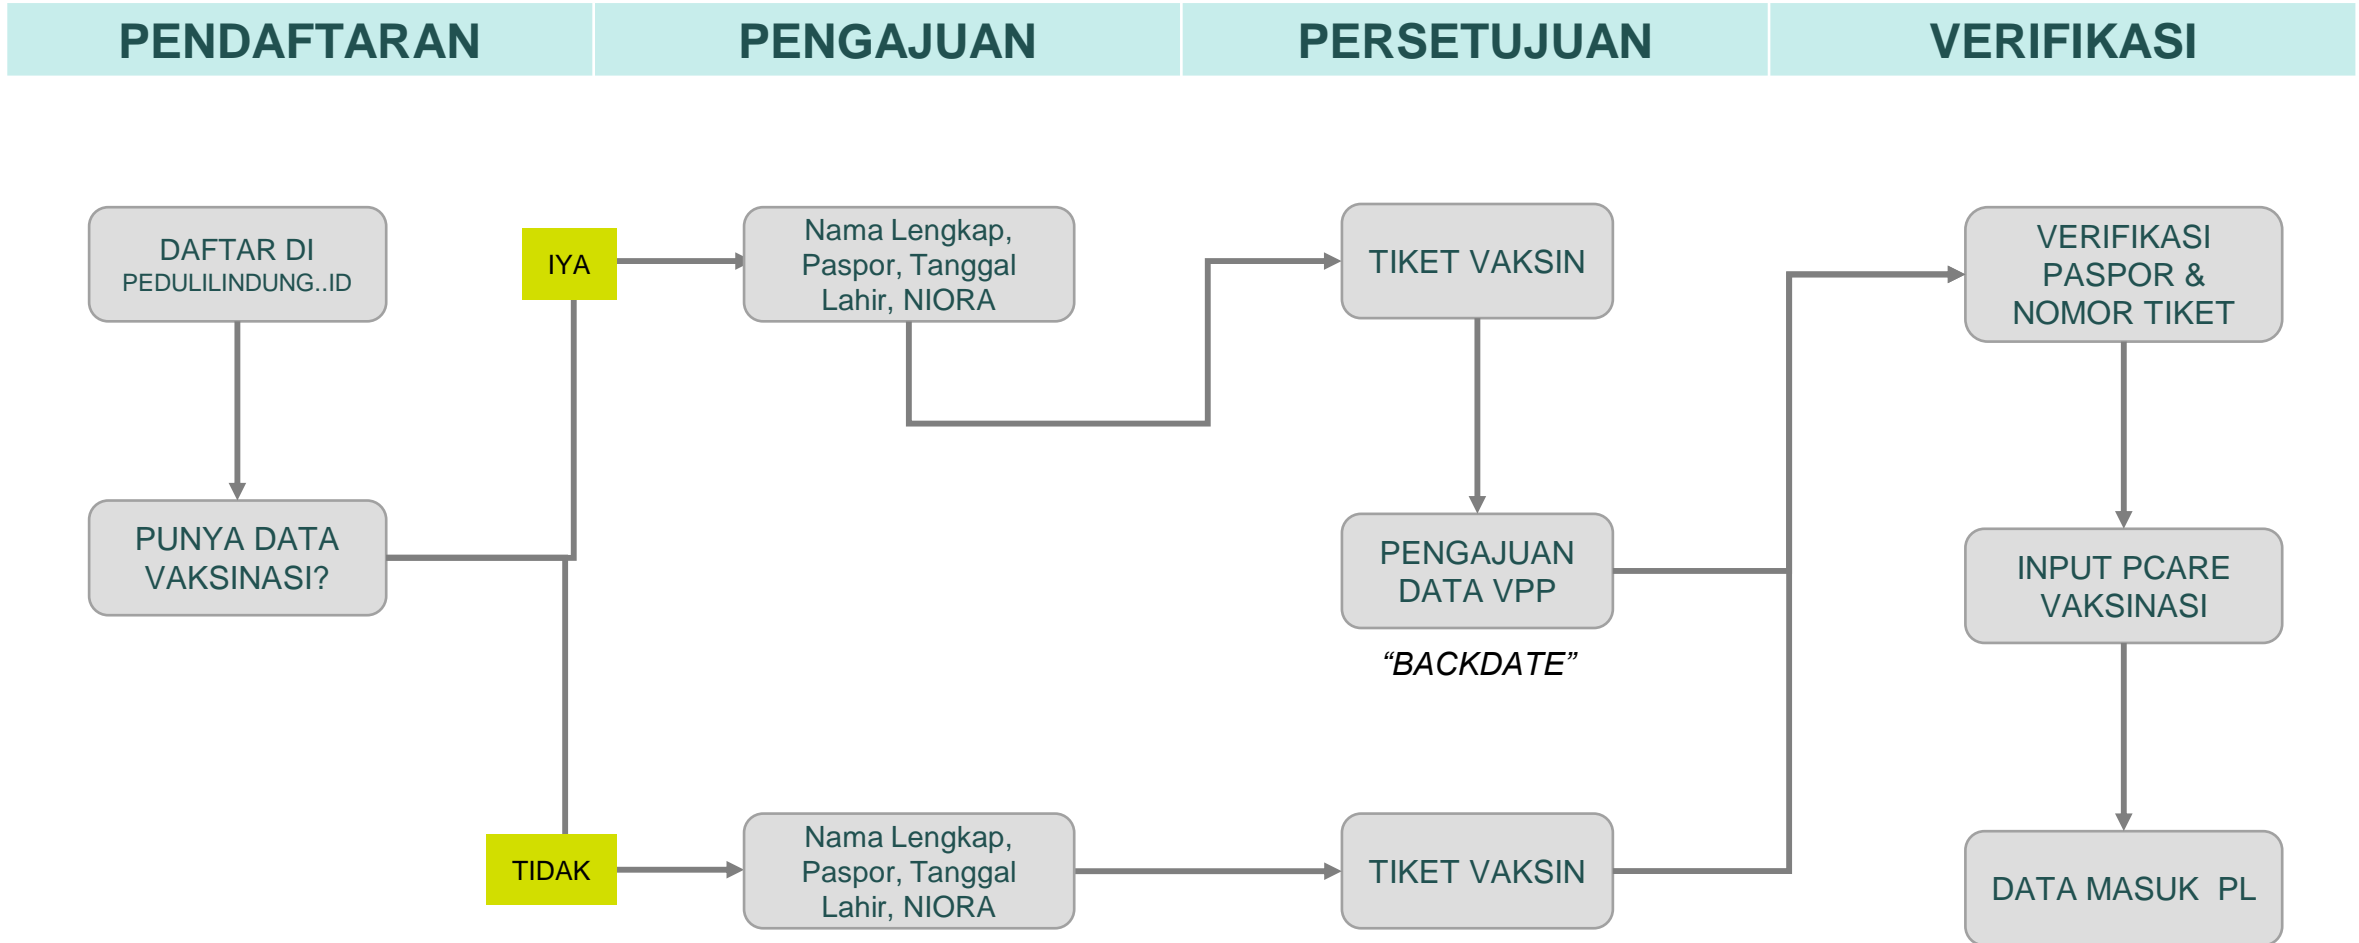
PENDAFTARAN

PENGAJUAN

PERSETUJUAN

VERIFIKASI

DAFTAR DI PEDULILINDUNG..ID

PUNYA DATA VAKSINASI?

IYA

TIDAK

Nama Lengkap, Paspor, Tanggal Lahir, NIORA

TIKET VAKSIN

PENGAJUAN DATA VPP

“BACKDATE”

VERIFIKASI PASPOR & NOMOR TIKET

INPUT PCARE VAKSINASI

Nama Lengkap, Paspor, Tanggal Lahir, NIORA

TIKET VAKSIN

DATA MASUK PL